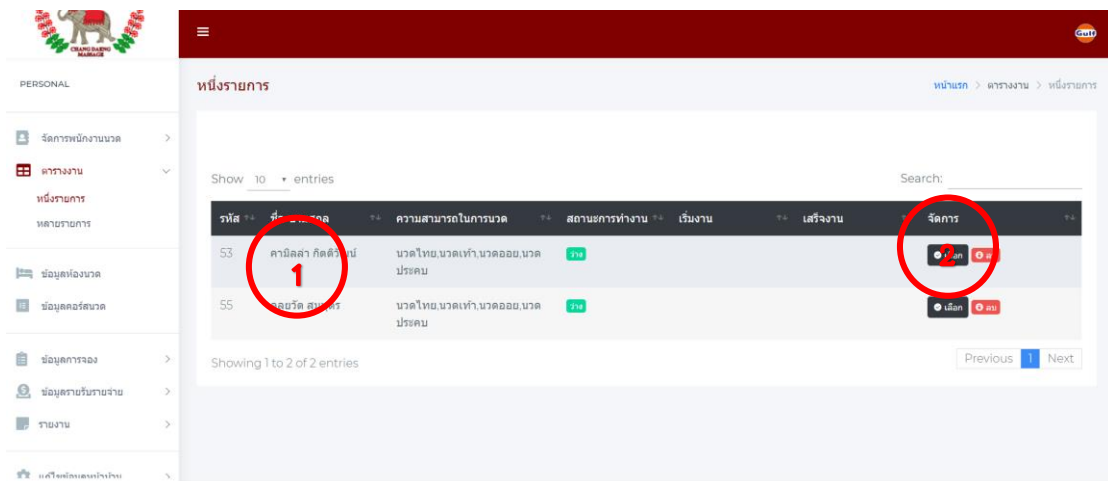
CHANG DAENG MASSAGE

≡

Gulf

PERSONAL

จัดการพนักงานนวด

ตารางงาน

หนึ่งรายการ

หลายรายการ

ข้อมูลห้องนวด

ข้อมูลคอร์สนวด

ข้อมูลการจอง

ข้อมูลรายรับรายจ่าย

รายงาน

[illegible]

หนึ่งรายการ

หน้าแรก > ตารางงาน > หนึ่งรายการ

Show 10 entries

Search:

| รหัส | ชื่อ-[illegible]สกุล | ความสามารถในการนวด | สถานะการทำงาน | เริ่มงาน | เสร็จงาน | จัดการ |
|---|---|---|---|---|---|---|
| 53 | คามิลล่า กิตติวิ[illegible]นน์ | นวดไทย,นวดเท้า,นวดออย,นวดประคบ | ว่าง | | | เลือก ลบ |
| 55 | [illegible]ลยวัต สน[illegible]ร | นวดไทย,นวดเท้า,นวดออย,นวดประคบ | ว่าง | | | เลือก ลบ |

1

2

Showing 1 to 2 of 2 entries

Previous 1 Next